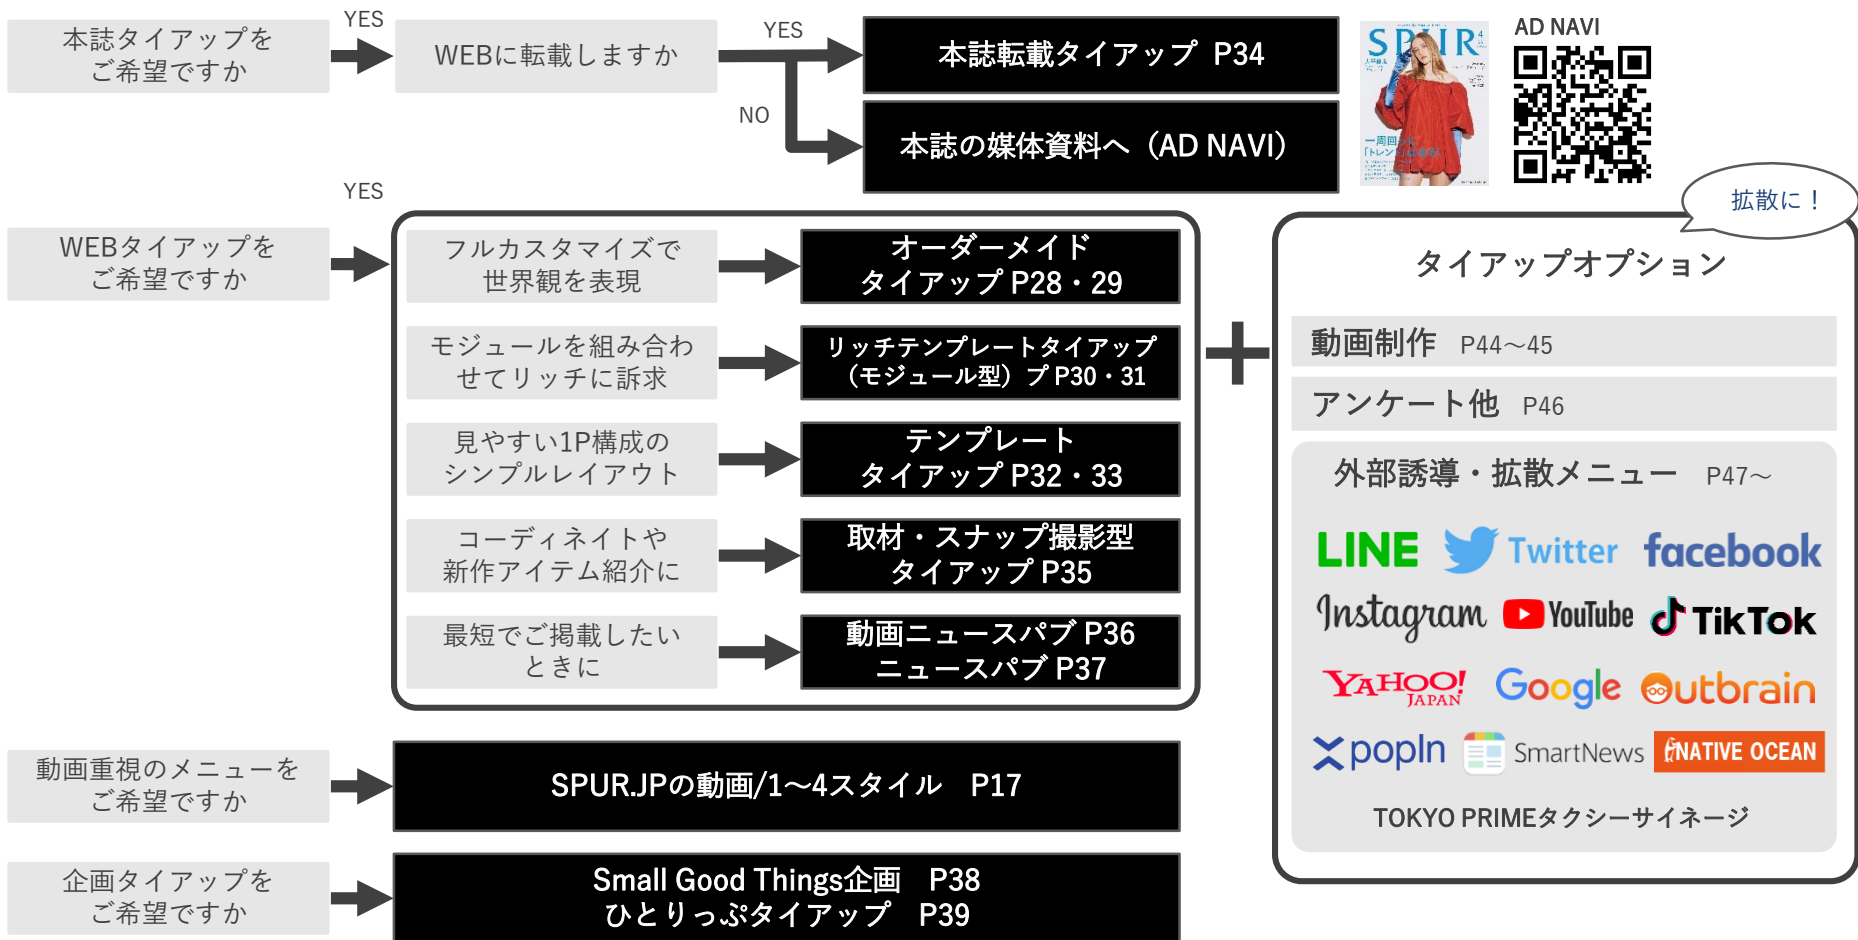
本誌タイアップをご希望ですか

YES

WEBに転載しますか

YES

本誌転載タイアップ P34

NO

本誌の媒体資料へ（AD NAVI）

SPUR

AD NAVI

YES

WEBタイアップをご希望ですか

フルカスタマイズで世界観を表現

オーダーメイドタイアップ P28・29

モジュールを組み合わせてリッチに訴求

リッチテンプレートタイアップ（モジュール型）プP30・31

見やすい1P構成のシンプルレイアウト

テンプレートタイアップ P32・33

コーディネイトや新作アイテム紹介に

取材・スナップ撮影型タイアップ P35

最短でご掲載したいときに

動画ニュースパブ P36
ニュースパブ P37

拡散に！

タイアップオプション

動画制作 P44〜45

アンケート他 P46

外部誘導・拡散メニュー P47〜

LINE Twitter facebook

Instagram YouTube TikTok

YAHOO! JAPAN Google Outbrain

popIn SmartNews NATIVE OCEAN

TOKYO PRIMEタクシーサイネージ

動画重視のメニューをご希望ですか

SPUR.JPの動画/1〜4スタイル P17

企画タイアップをご希望ですか

Small Good Things企画 P38
ひとりっぷタイアップ P39